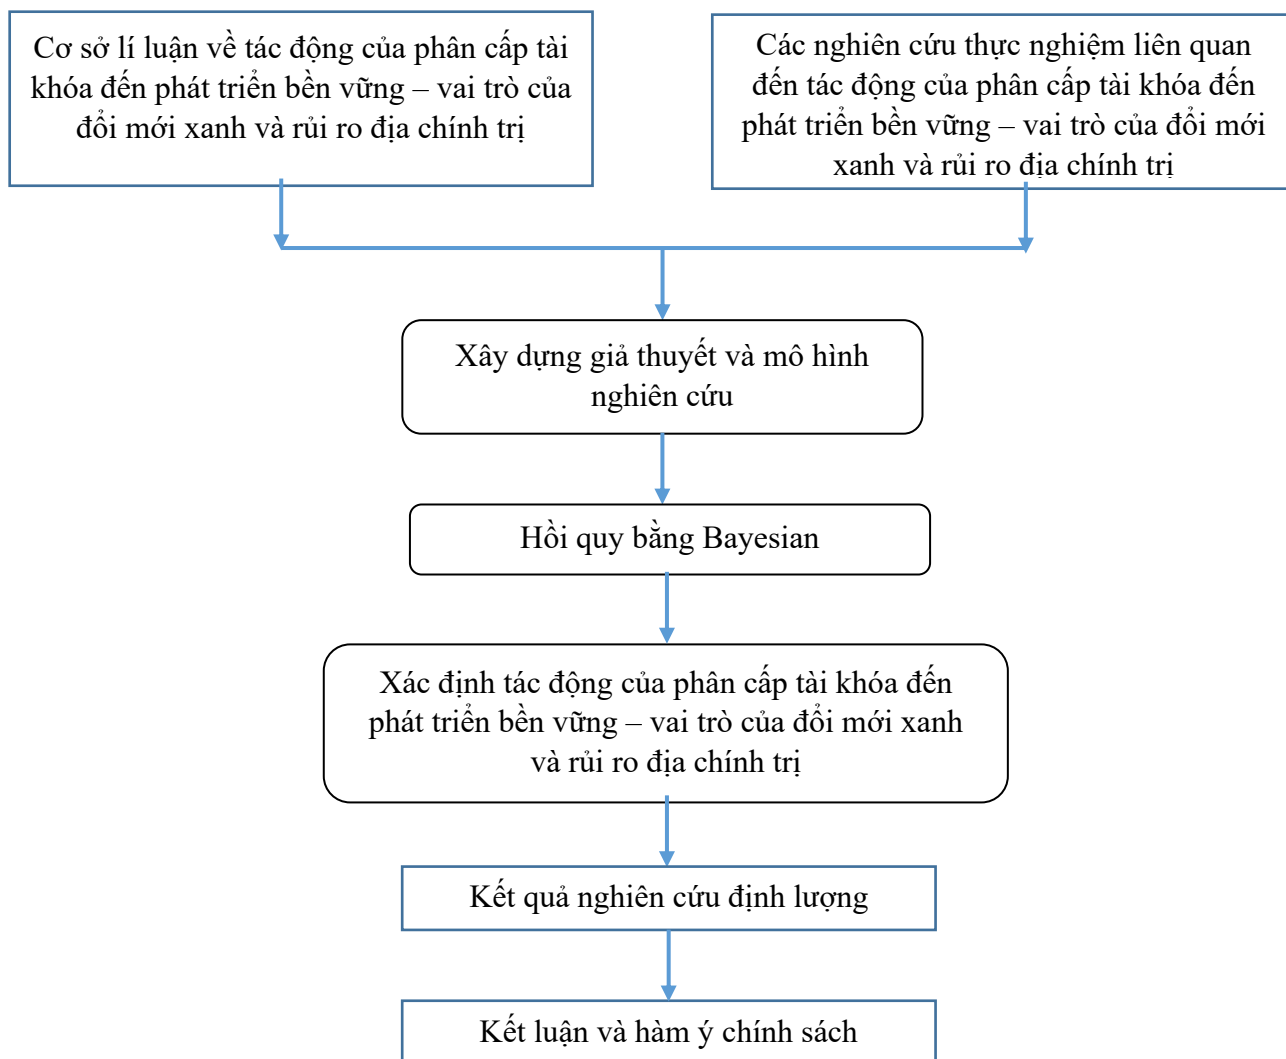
Cơ sở lí luận về tác động của phân cấp tài khóa đến phát triển bền vững – vai trò của đổi mới xanh và rủi ro địa chính trị

Các nghiên cứu thực nghiệm liên quan đến tác động của phân cấp tài khóa đến phát triển bền vững – vai trò của đổi mới xanh và rủi ro địa chính trị

Xây dựng giả thuyết và mô hình nghiên cứu

Hồi quy bằng Bayesian

Xác định tác động của phân cấp tài khóa đến phát triển bền vững – vai trò của đổi mới xanh và rủi ro địa chính trị

Kết quả nghiên cứu định lượng

Kết luận và hàm ý chính sách